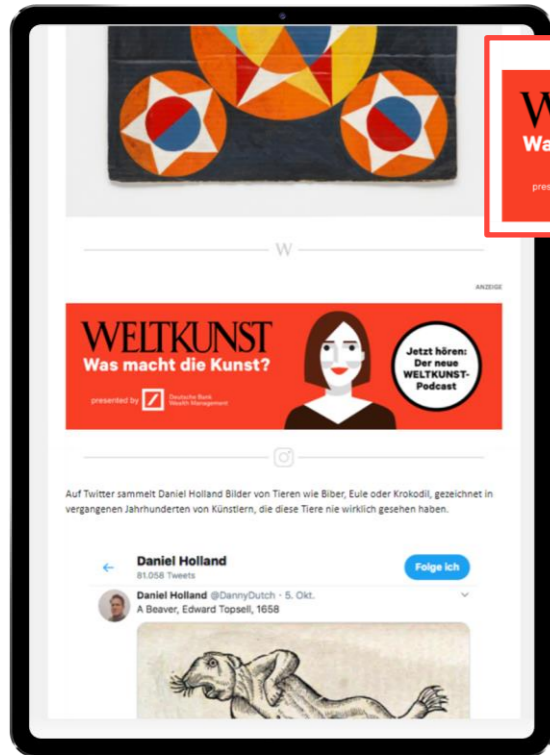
W
Wa
pres

W

ANZEIGE

WELTKUNST
Was macht die Kunst?
presented by Deutsche Bank Wealth Management

Jetzt hören: Der neue WELTKUNST-Podcast

Auf Twitter sammelt Daniel Holland Bilder von Tieren wie Biber, Eule oder Krokodil, gezeichnet in vergangenen Jahrhunderten von Künstlern, die diese Tiere nie wirklich gesehen haben.

Daniel Holland
81.058 Tweets
Folge ich

Daniel Holland @DannyDutch · 5. Okt.
A Beaver, Edward Topsell, 1658